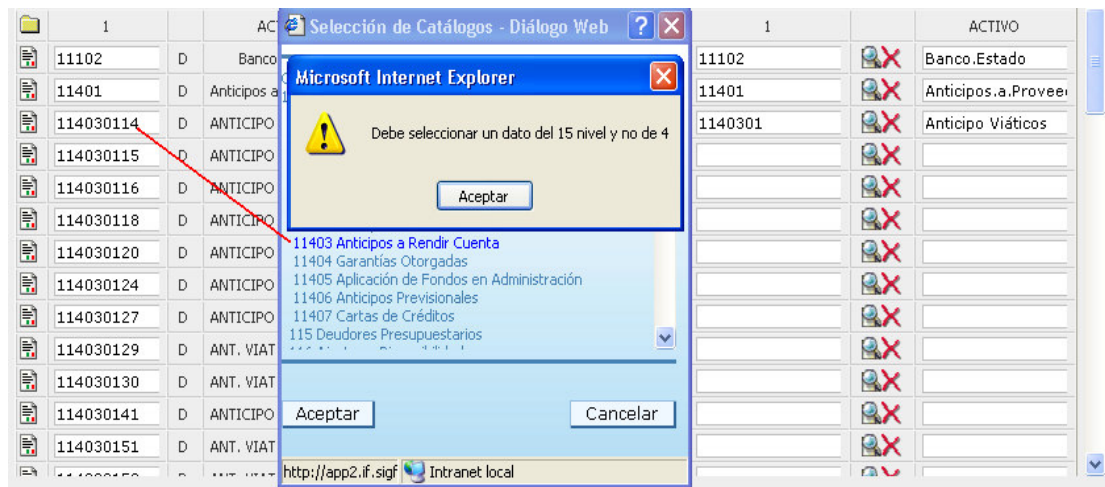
| | 1 | | ACT |
|---|---|---|---|
| | 11102 | D | Banco |
| | 11401 | D | Anticipos a |
| | 114030114 | D | ANTICIPO |
| | 114030115 | D | ANTICIPO |
| | 114030116 | D | ANTICIPO |
| | 114030118 | D | ANTICIPO |
| | 114030120 | D | ANTICIPO |
| | 114030124 | D | ANTICIPO |
| | 114030127 | D | ANTICIPO |
| | 114030129 | D | ANT. VIAT |
| | 114030130 | D | ANT. VIAT |
| | 114030141 | D | ANTICIPO |
| | 114030151 | D | ANT. VIAT |

Selección de Catálogos - Diálogo Web

Microsoft Internet Explorer

Debe seleccionar un dato del 15 nivel y no de 4

Aceptar

11403 Anticipos a Rendir Cuenta
11404 Garantías Otorgadas
11405 Aplicación de Fondos en Administración
11406 Anticipos Previsionales
11407 Cartas de Créditos
115 Deudores Presupuestarios

Aceptar Cancelar

http://app2.if.sigf Intranet local

| 1 | | ACTIVO |
|---|---|---|
| 11102 | | Banco.Estado |
| 11401 | | Anticipos.a.Provee |
| 1140301 | | Anticipo Viáticos |